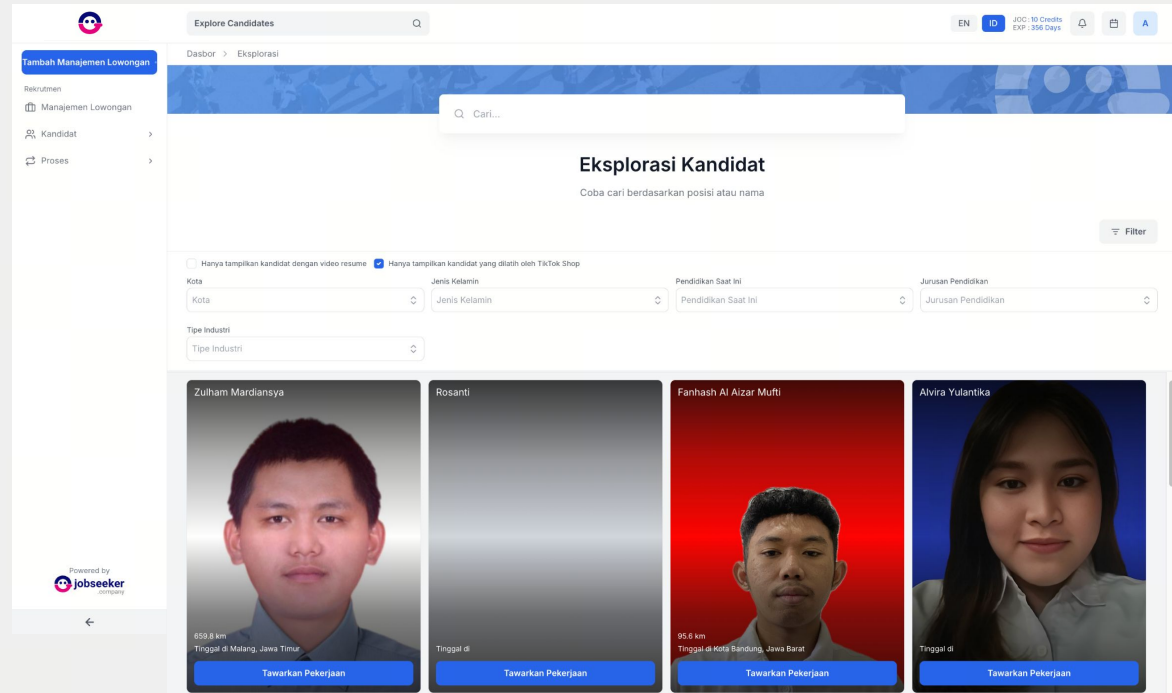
Explore Candidates

EN ID JOC : 10 Credits EXP : 356 Days

A

Tambah Manajemen Lowongan

Rekrutmen

Manajemen Lowongan

Kandidat

Proses

Powered by jobseeker .company

Dasbor > Eksplorasi

Cari...

Eksplorasi Kandidat

Coba cari berdasarkan posisi atau nama

Filter

Hanya tampilkan kandidat dengan video resume

Hanya tampilkan kandidat yang dilatih oleh TikTok Shop

| Kota | Jenis Kelamin | Pendidikan Saat Ini | Jurusan Pendidikan |
|---|---|---|---|
| Kota | Jenis Kelamin | Pendidikan Saat Ini | Jurusan Pendidikan |

Tipe Industri

Tipe Industri

Zulham Mardiansya

659.8 km

Tinggal di Malang, Jawa Timur

Tawarkan Pekerjaan

Rosanti

Tinggal di

Tawarkan Pekerjaan

Fanhash Al Aizar Mufti

95.6 km

Tinggal di Kota Bandung, Jawa Barat

Tawarkan Pekerjaan

Alvira Yulantika

Tinggal di

Tawarkan Pekerjaan